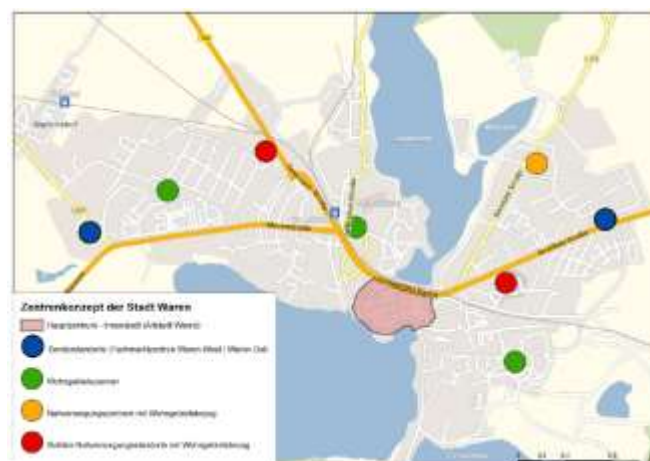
Zentrenkonzept der Stadt Waren

Hauptzentrum - Innenstadt (Altstadt Waren)

Sonderstandorte / Fachmarktzentren Waren-West / Waren Ost

Wohngebietszentren

Nahversorgungszentren mit Wohngebietsbezug

Solitäre Nahversorgungsstandorte mit Wohngebietsbezug